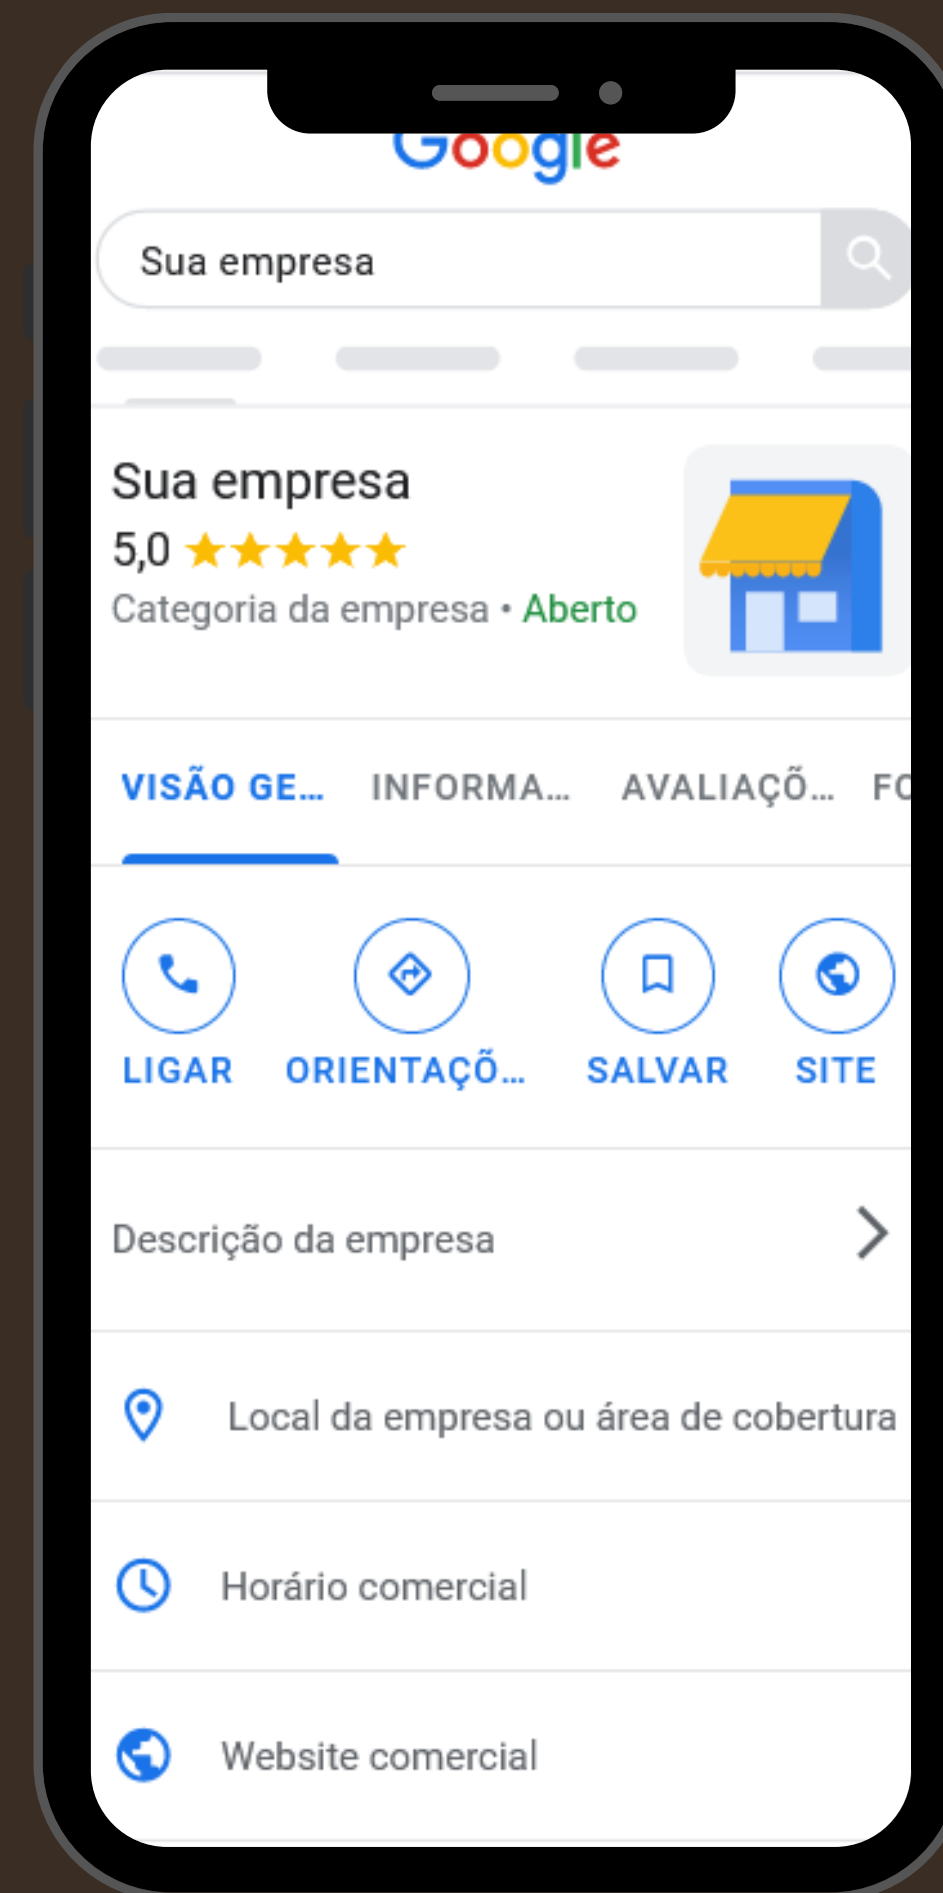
Google

Sua empresa

Sua empresa
5,0 ★★★★★
Categoria da empresa • Aberto

VISÃO GE... INFORMA... AVALIAÇÕ... FO

LIGAR ORIENTAÇÕ... SALVAR SITE

Descrição da empresa

Local da empresa ou área de cobertura

Horário comercial

Website comercial